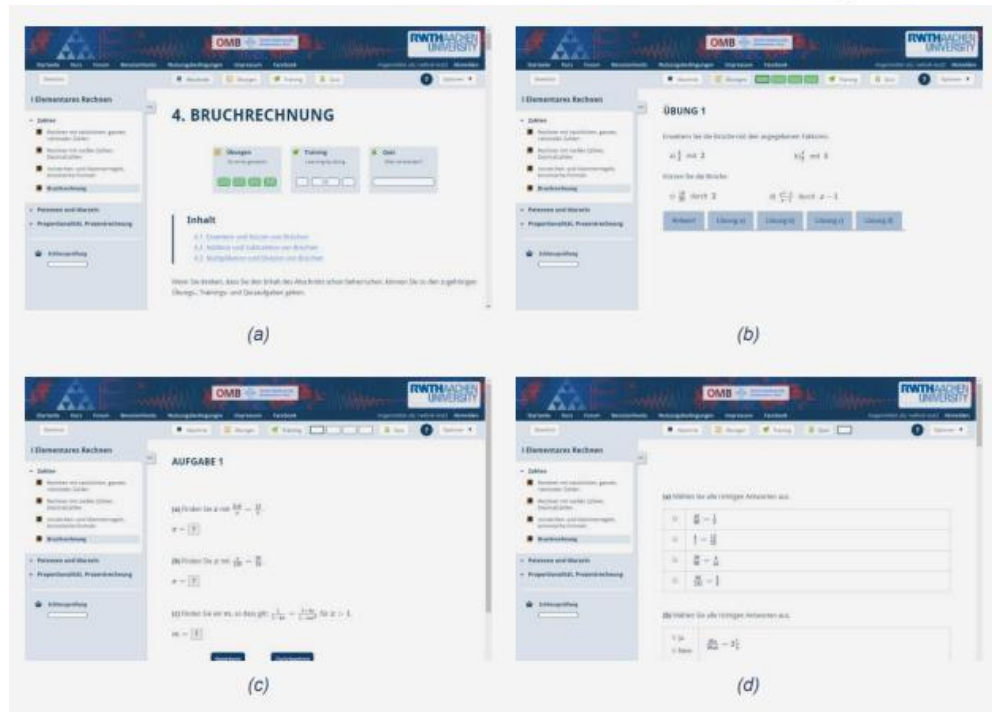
OMB

RWTH AACHEN UNIVERSITY

I Elementares Rechnen

Zahlen

Bruchrechnung

Potenzen und Wurzeln

Proportionalität, Prozentrechnung

4. BRUCHRECHNUNG

Übungen

Training

Quiz

Inhalt

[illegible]

(a)

OMB

RWTH AACHEN UNIVERSITY

I Elementares Rechnen

ÜBUNG 1

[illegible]

(b)

OMB

RWTH AACHEN UNIVERSITY

I Elementares Rechnen

AUFGABE 1

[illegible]

(c)

OMB

RWTH AACHEN UNIVERSITY

I Elementares Rechnen

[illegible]

(d)